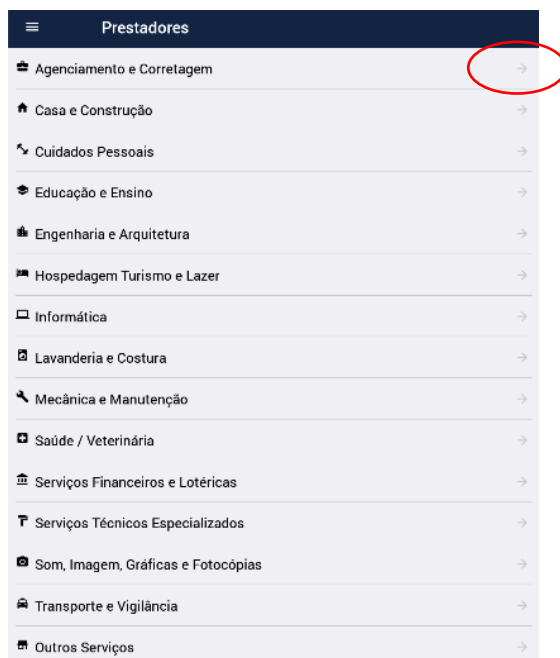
Prestadores

Agenciamento e Corretagem

Casa e Construção

Cuidados Pessoais

Educação e Ensino

Engenharia e Arquitetura

Hospedagem Turismo e Lazer

Informática

Lavanderia e Costura

Mecânica e Manutenção

Saúde / Veterinária

Serviços Financeiros e Lotéricas

Serviços Técnicos Especializados

Som, Imagem, Gráficas e Fotocópias

Transporte e Vigilância

Outros Serviços